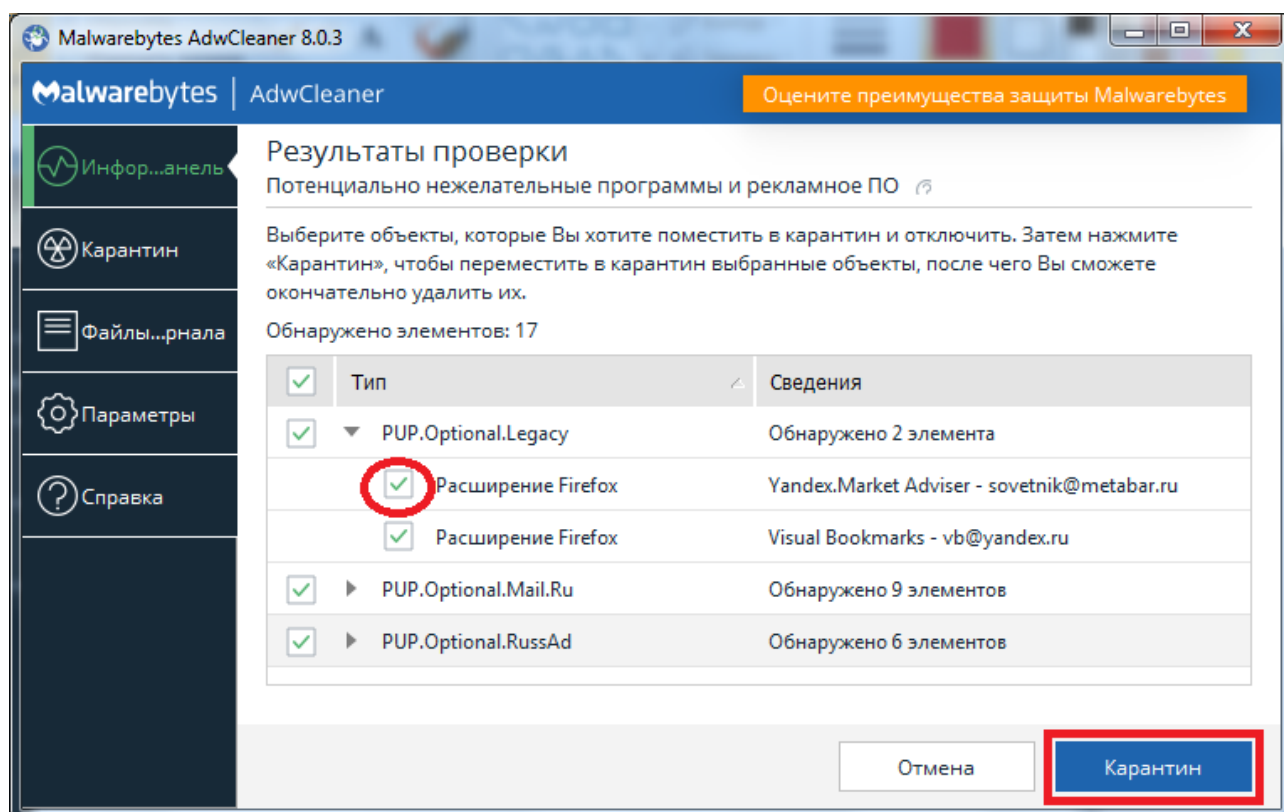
Malwarebytes AdwCleaner 8.0.3

Malwarebytes | AdwCleaner

Оцените преимущества защиты Malwarebytes

Инфор...анель

Карантин

Файлы...рнала

Параметры

Справка

Результаты проверки

Потенциально нежелательные программы и рекламное ПО

Выберите объекты, которые Вы хотите поместить в карантин и отключить. Затем нажмите «Карантин», чтобы переместить в карантин выбранные объекты, после чего Вы сможете окончательно удалить их.

Обнаружено элементов: 17

| Тип | Сведения |
|---|---|
| PUP.Optional.Legacy | Обнаружено 2 элемента |
| Расширение Firefox | Yandex.Market Adviser - sovetnik@metabar.ru |
| Расширение Firefox | Visual Bookmarks - vb@yandex.ru |
| PUP.Optional.Mail.Ru | Обнаружено 9 элементов |
| PUP.Optional.RussAd | Обнаружено 6 элементов |

Отмена

Карантин